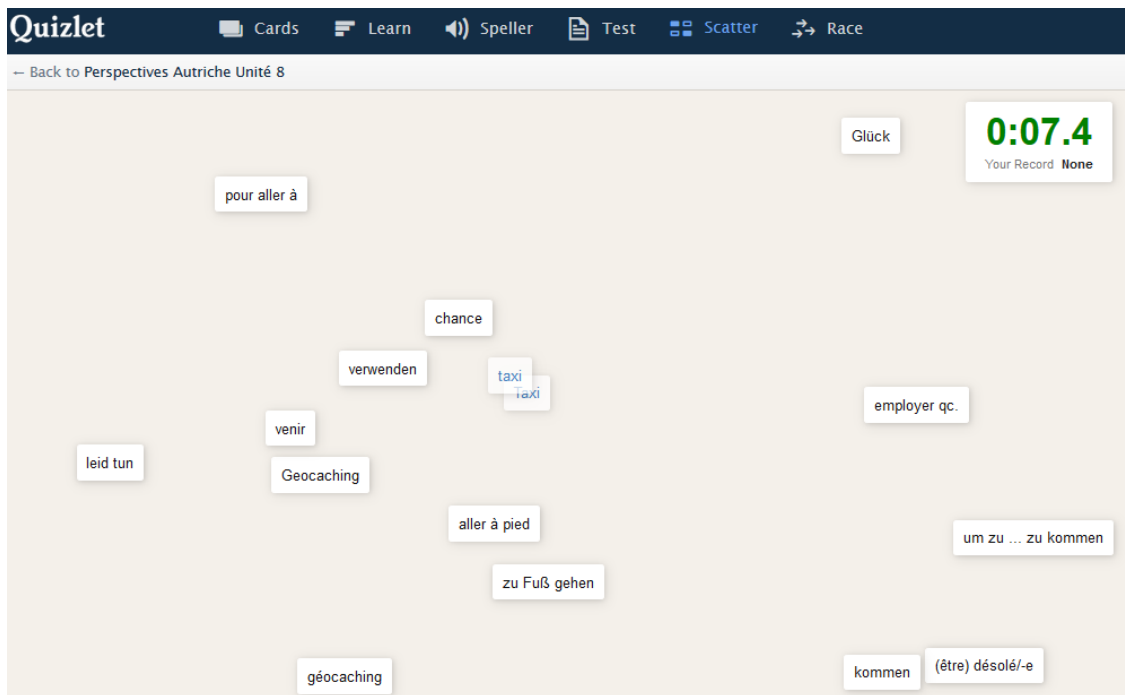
Quizlet Cards Learn Speller Test Scatter Race

← Back to Perspectives Autriche Unité 8

Glück

0:07.4
Your Record None

pour aller à

chance

verwenden

taxi

Taxi

employer qc.

venir

leid tun

Geocaching

aller à pied

um zu … zu kommen

zu Fuß gehen

géocaching

kommen

(être) désolé/-e